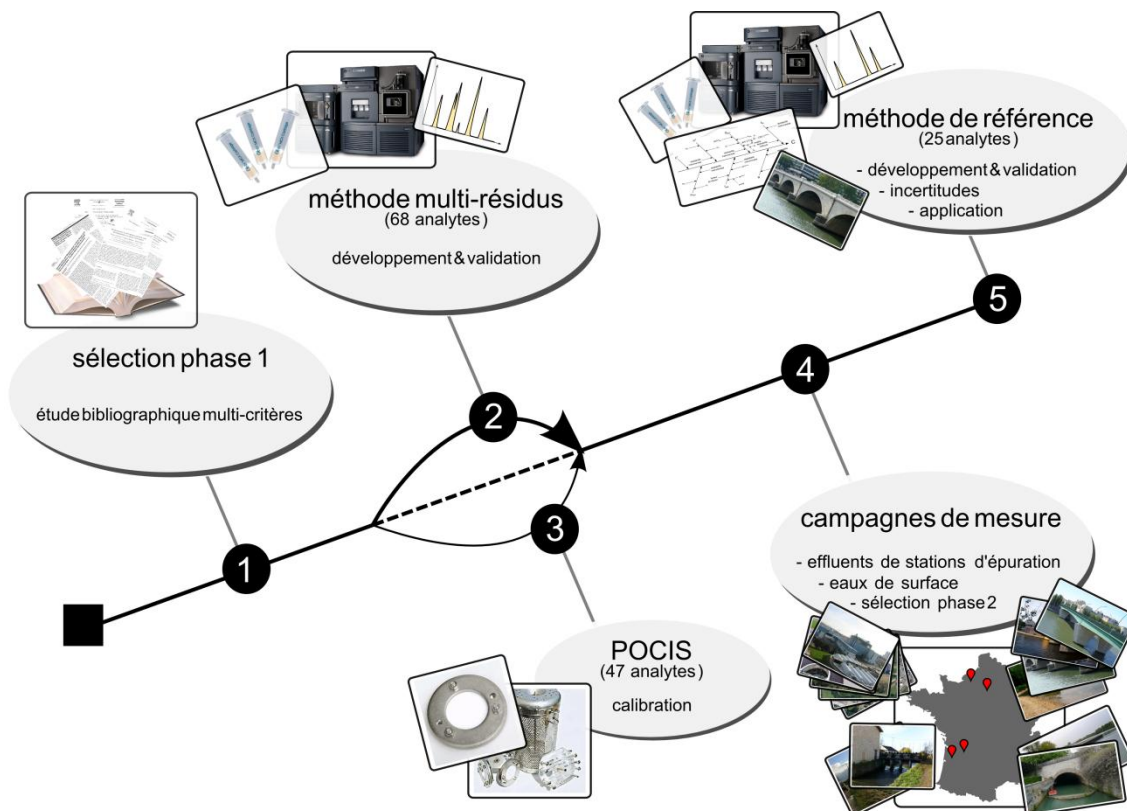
méthode de référence
(25 analytes)
- développement & validation
- incertitudes
- application

méthode multi-résidus
(68 analytes)
développement & validation

sélection phase 1
étude bibliographique multi-critères

5

4

2

3

1

campagnes de mesure
- effluents de stations d'épuration
- eaux de surface
- sélection phase 2

POCIS
(47 analytes)
calibration